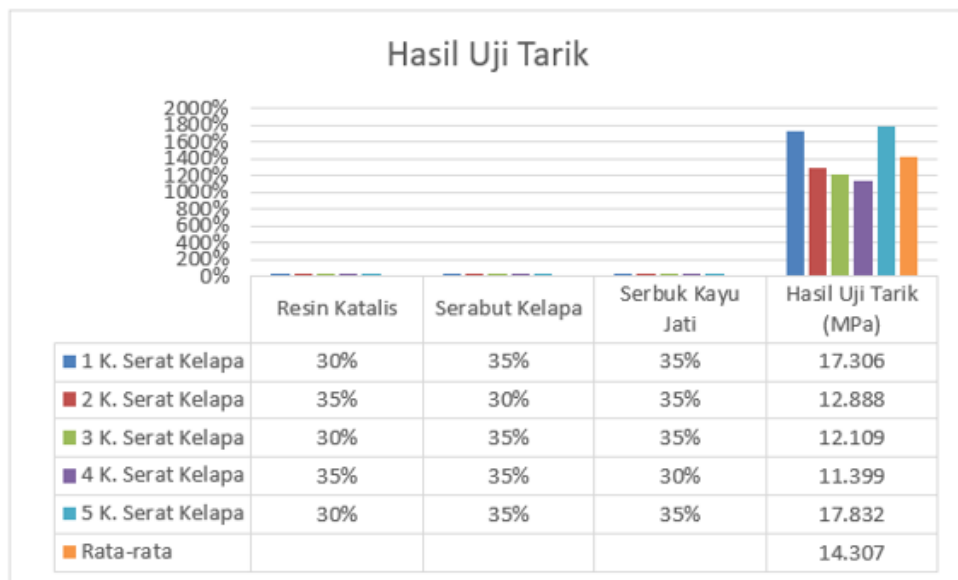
Hasil Uji Tarik

2000%
1800%
1600%
1400%
1200%
1000%
800%
600%
400%
200%
0%

| | Resin Katalis | Serabut Kelapa | Serbuk Kayu Jati | Hasil Uji Tarik (MPa) |
|---|---|---|---|---|
| 1 K. Serat Kelapa | 30% | 35% | 35% | 17.306 |
| 2 K. Serat Kelapa | 35% | 30% | 35% | 12.888 |
| 3 K. Serat Kelapa | 30% | 35% | 35% | 12.109 |
| 4 K. Serat Kelapa | 35% | 35% | 30% | 11.399 |
| 5 K. Serat Kelapa | 30% | 35% | 35% | 17.832 |
| Rata-rata | | | | 14.307 |